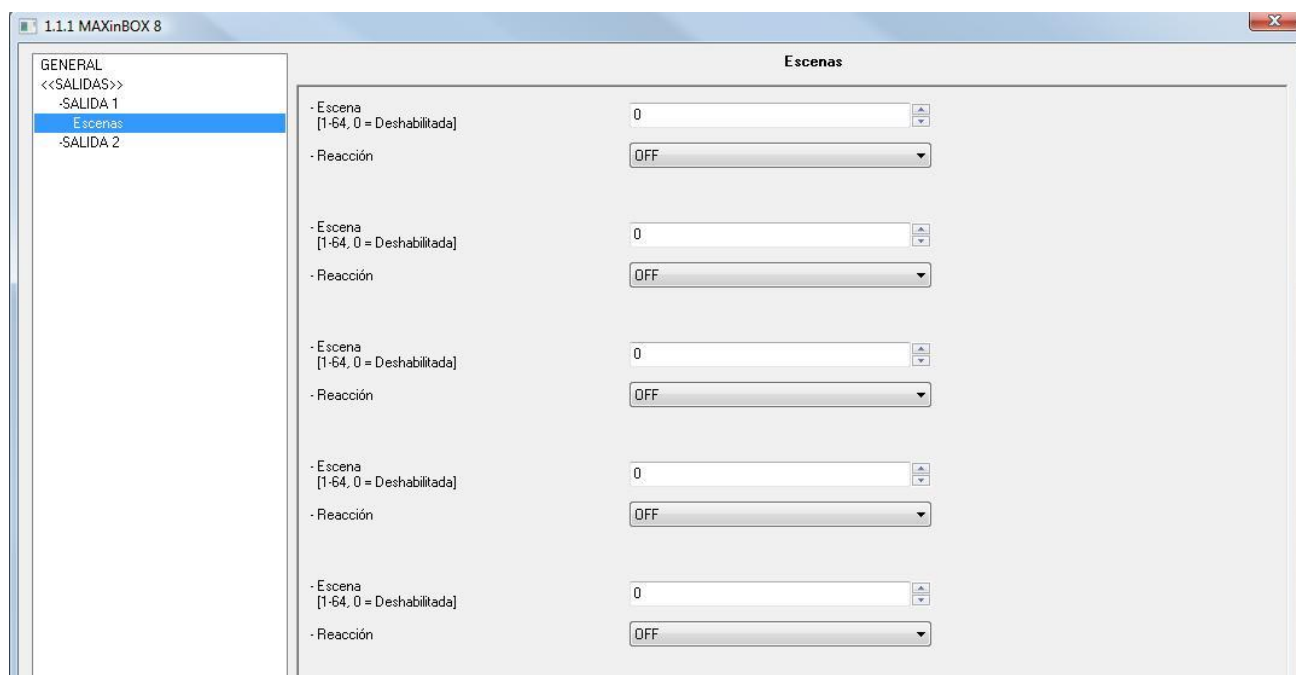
1.1.1 MAXinBOX 8

GENERAL
<<SALIDAS>>
-SALIDA 1
Escenas
-SALIDA 2

Escenas

- Escena
[1-64, 0 = Deshabilitada]
0
- Reacción
OFF

- Escena
[1-64, 0 = Deshabilitada]
0
- Reacción
OFF

- Escena
[1-64, 0 = Deshabilitada]
0
- Reacción
OFF

- Escena
[1-64, 0 = Deshabilitada]
0
- Reacción
OFF

- Escena
[1-64, 0 = Deshabilitada]
0
- Reacción
OFF